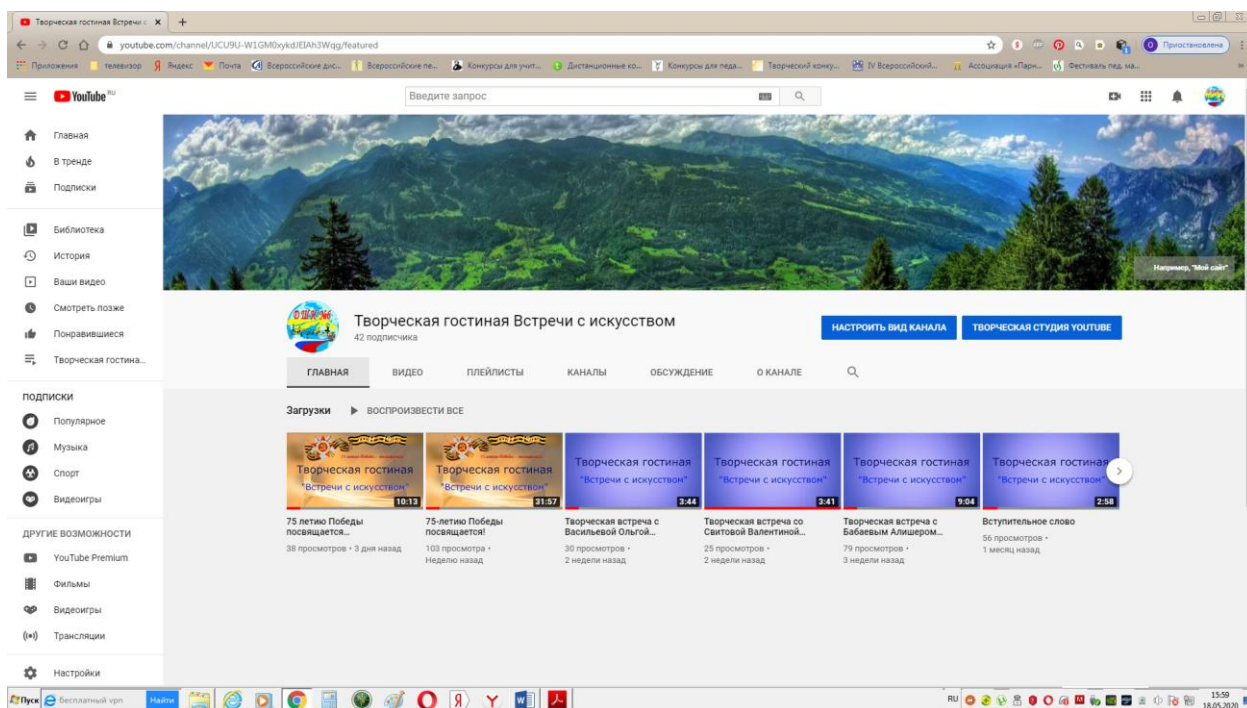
Творческая гостиная Встречи с ×  +

youtube.com/channel/UCU9U-W1GM0xykdJElAh3Wqg/featured

Приостановлена

Приложения  телевизор  Яндекс  Почта  Всероссийские дис...  Всероссийские пе...  Конкурсы для учит...  Дистанционные ко...  Конкурсы для педа...  Творческий конку...  IV Всероссийский...  Ассоциация «Парн...  Фестиваль пед. ма...

YouTube RU

Введите запрос

Главная
В тренде
Подписки

Библиотека
История
Ваши видео
Смотреть позже
Понравившиеся
Творческая гостина...

ПОДПИСКИ
Популярное
Музыка
Спорт
Видеоигры

ДРУГИЕ ВОЗМОЖНОСТИ
YouTube Premium
Фильмы
Видеоигры
Трансляции

Настройки

Например, "Мой сайт"

ДШИ №6

Творческая гостиная Встречи с искусством
42 подписчика

НАСТРОИТЬ ВИД КАНАЛА
ТВОРЧЕСКАЯ СТУДИЯ YOUTUBE

ГЛАВНАЯ  ВИДЕО  ПЛЕЙЛИСТЫ  КАНАЛЫ  ОБСУЖДЕНИЕ  О КАНАЛЕ

Загрузки  ▶ ВОСПРОИЗВЕСТИ ВСЕ

Творческая гостиная "Встречи с искусством" 10:13
75 летию Победы посвящается...
38 просмотров • 3 дня назад

Творческая гостиная "Встречи с искусством" 31:57
75-летию Победы посвящается!
103 просмотра • Неделю назад

Творческая гостиная "Встречи с искусством" 3:44
Творческая встреча с Васильевой Ольгой...
30 просмотров • 2 недели назад

Творческая гостиная "Встречи с искусством" 3:41
Творческая встреча со Свитовой Валентиной...
25 просмотров • 2 недели назад

Творческая гостиная "Встречи с искусством" 9:04
Творческая встреча с Бабаевым Алишером...
79 просмотров • 3 недели назад

Творческая гостиная "Встречи с искусством" 2:58
Вступительное слово
56 просмотров • 1 месяц назад

Пуск  Бесплатный vpn  Найти

RU  15:59  18.05.2020